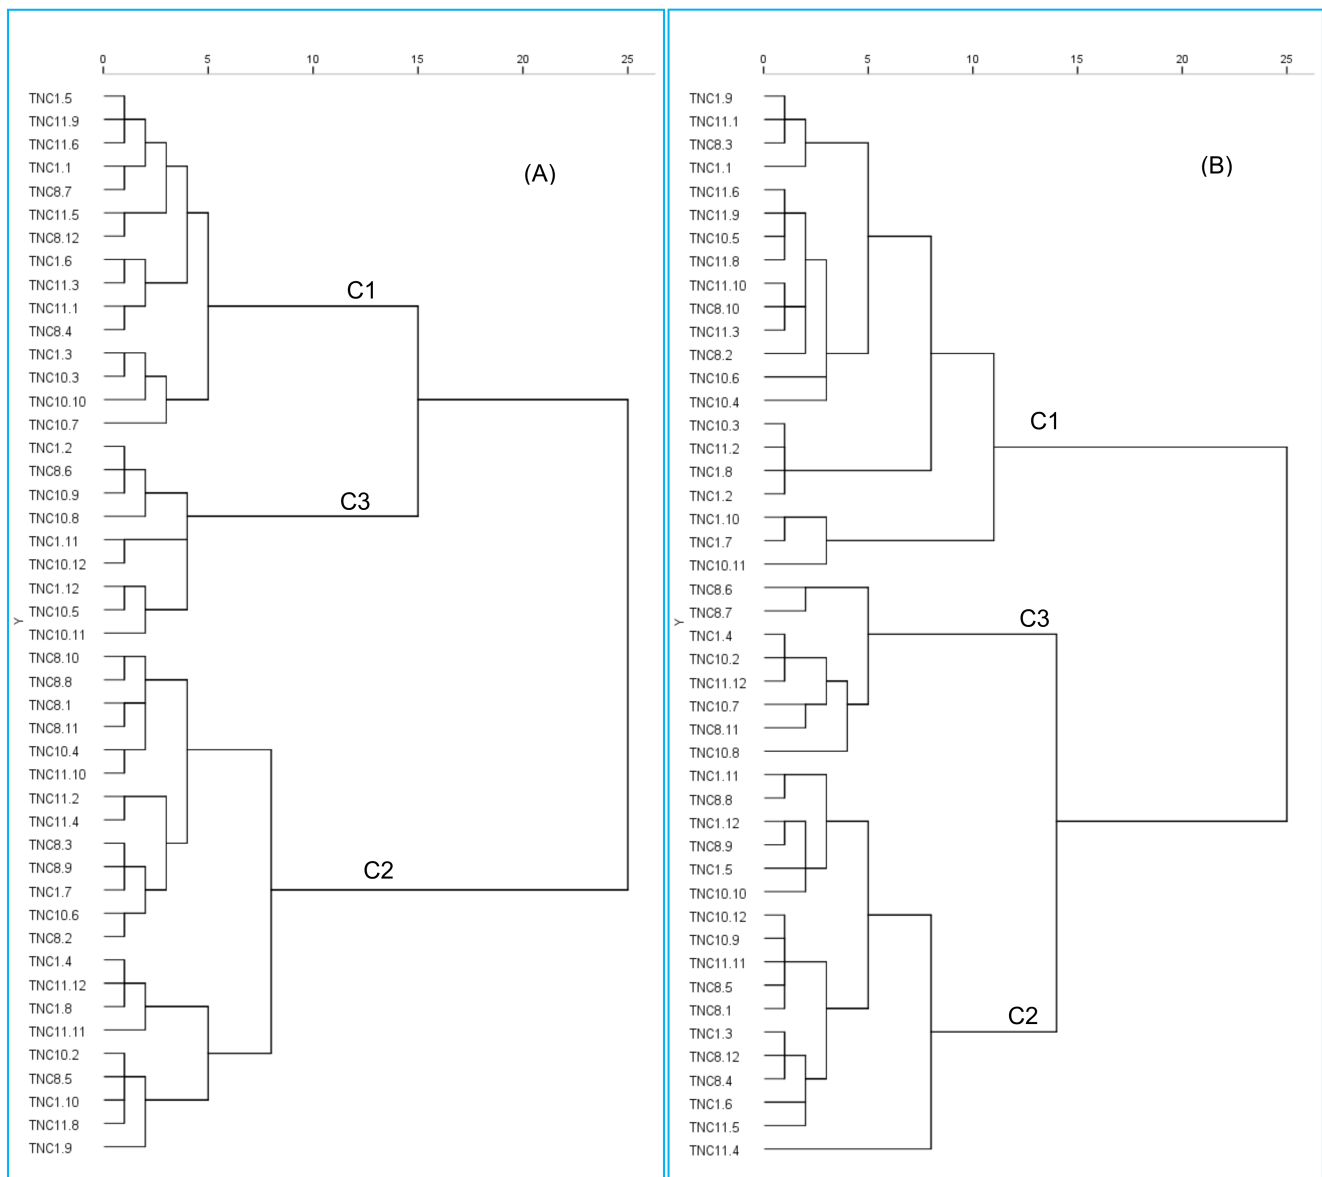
0 5 10 15 20 25

(A)

Y

TNC1.5
TNC11.9
TNC11.6
TNC1.1
TNC8.7
TNC11.5
TNC8.12
TNC1.6
TNC11.3
TNC11.1
TNC8.4
TNC1.3
TNC10.3
TNC10.10
TNC10.7
TNC1.2
TNC8.6
TNC10.9
TNC10.8
TNC1.11
TNC10.12
TNC1.12
TNC10.5
TNC10.11
TNC8.10
TNC8.8
TNC8.1
TNC8.11
TNC10.4
TNC11.10
TNC11.2
TNC11.4
TNC8.3
TNC8.9
TNC1.7
TNC10.6
TNC8.2
TNC1.4
TNC11.12
TNC1.8
TNC11.11
TNC10.2
TNC8.5
TNC1.10
TNC11.8
TNC1.9

C1
C3
C2

0 5 10 15 20 25

(B)

Y

TNC1.9
TNC11.1
TNC8.3
TNC1.1
TNC11.6
TNC11.9
TNC10.5
TNC11.8
TNC11.10
TNC8.10
TNC11.3
TNC8.2
TNC10.6
TNC10.4
TNC10.3
TNC11.2
TNC1.8
TNC1.2
TNC1.10
TNC1.7
TNC10.11
TNC8.6
TNC8.7
TNC1.4
TNC10.2
TNC11.12
TNC10.7
TNC8.11
TNC10.8
TNC1.11
TNC8.8
TNC1.12
TNC8.9
TNC1.5
TNC10.10
TNC10.12
TNC10.9
TNC11.11
TNC8.5
TNC8.1
TNC1.3
TNC8.12
TNC8.4
TNC1.6
TNC11.5
TNC11.4

C1
C3
C2